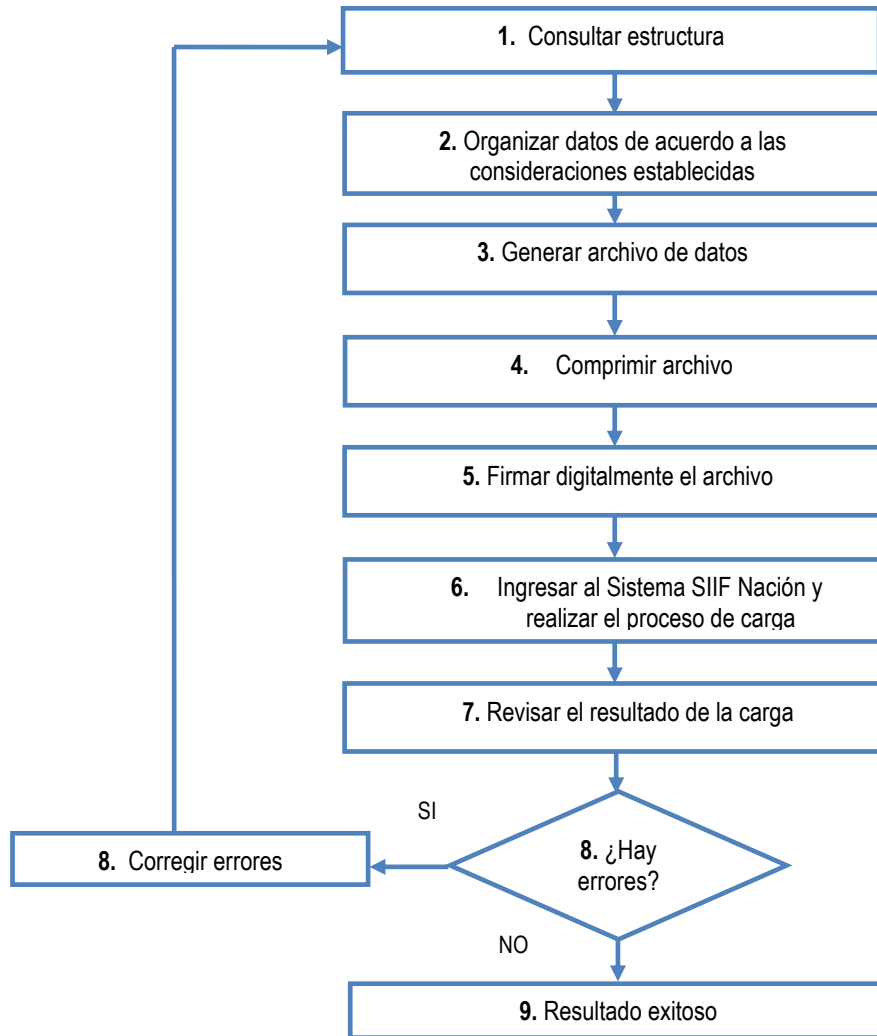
1. Consultar estructura

2. Organizar datos de acuerdo a las consideraciones establecidas

3. Generar archivo de datos

4. Comprimir archivo

5. Firmar digitalmente el archivo

6. Ingresar al Sistema SIIF Nación y realizar el proceso de carga

7. Revisar el resultado de la carga

SI

8. Corregir errores

8. ¿Hay errores?

NO

9. Resultado exitoso